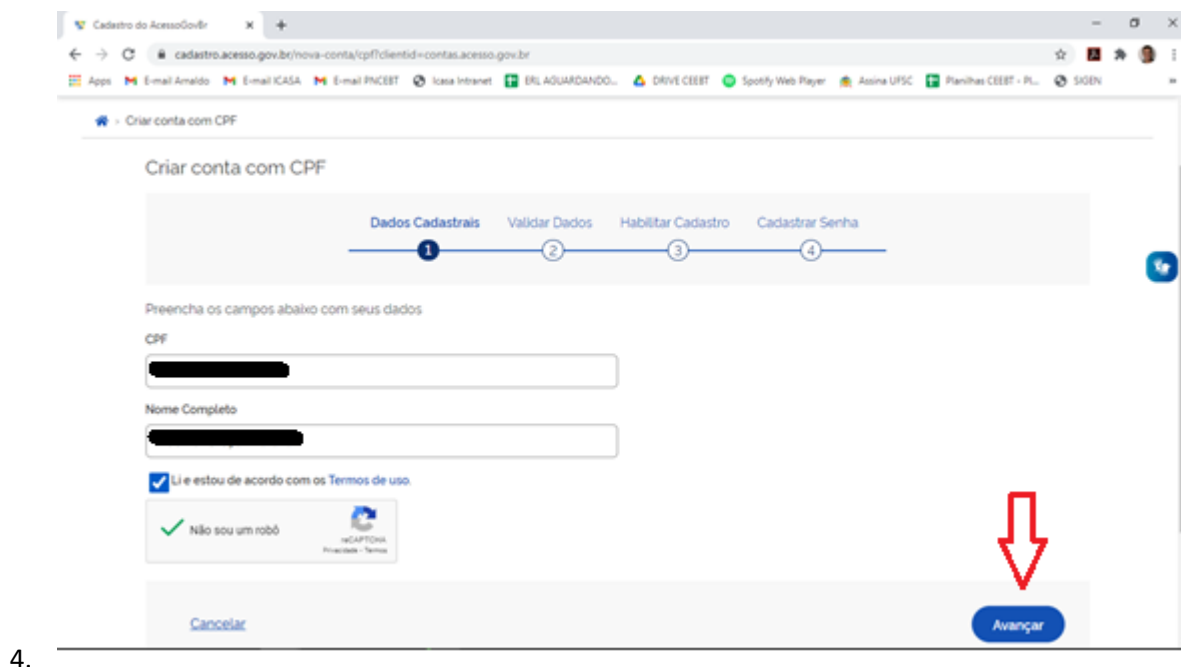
Cadastro do AcessoGovBr ×
+
cadastro.acesso.gov.br/nova-conta/cpf?clientid=contas.acesso.gov.br
Apps E-mail Arnaldo E-mail ICASA E-mail PNCEBT Icasa Intranet ERL AGUARDANDO... DRIVE CEEBT Spotify Web Player Assina UFSC Planilhas CEEBT - Pl... SIGEN

Criar conta com CPF

Criar conta com CPF

Dados Cadastrais Validar Dados Habilitar Cadastro Cadastrar Senha
1 2 3 4

Preencha os campos abaixo com seus dados

CPF

Nome Completo

Li e estou de acordo com os Termos de uso.

Não sou um robô
reCAPTCHA
Privacidade - Termos

Cancelar

Avançar

4.